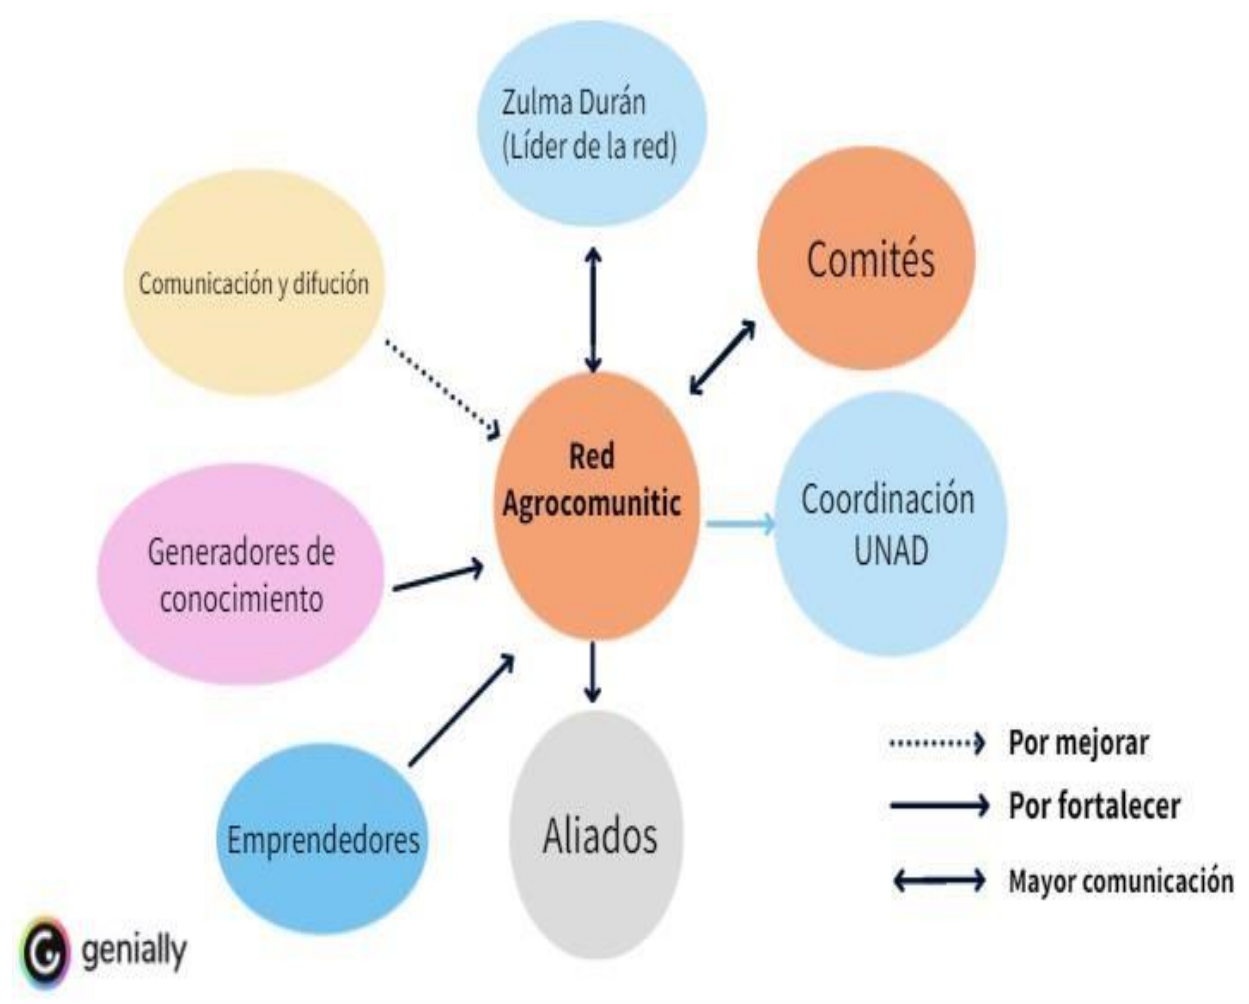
Zulma Durán (Líder de la red)

Comunicación y difución

Comités

Red Agrocomunitic

Coordinación UNAD

Generadores de conocimiento

Emprendedores

Aliados

Por mejorar

Por fortalecer

Mayor comunicación

genially